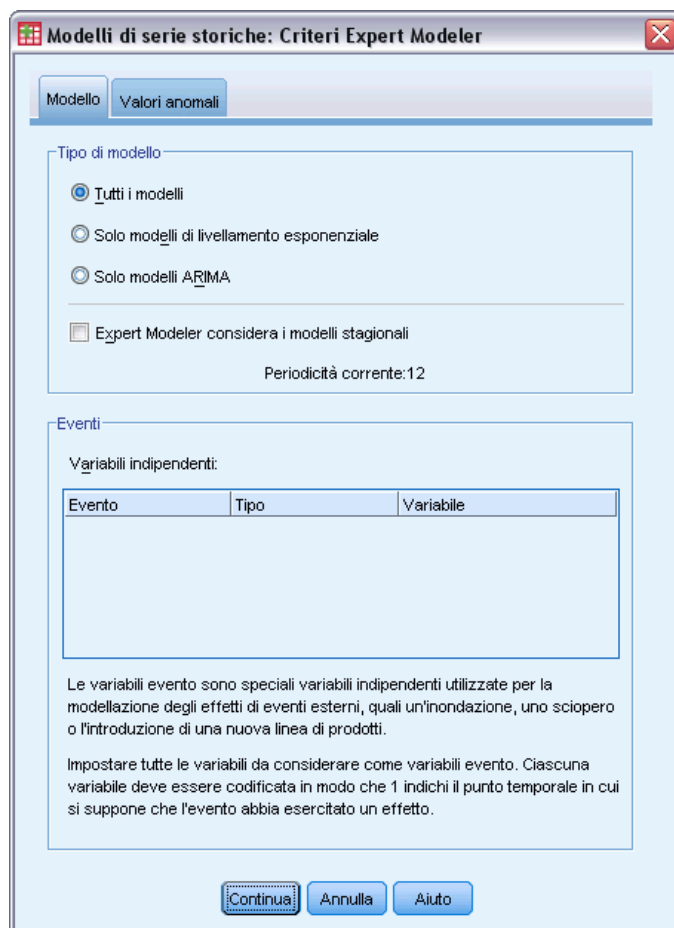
Modelli di serie storiche: Criteri Expert Modeler

Modello | Valori anomali

Tipo di modello

Tutti i modelli

Solo modelli di livellamento esponenziale

Solo modelli ARIMA

Expert Modeler considera i modelli stagionali

Periodicità corrente:12

Eventi

Variabili indipendenti:

| Evento | Tipo | Variabile |
|---|---|---|

Le variabili evento sono speciali variabili indipendenti utilizzate per la modellazione degli effetti di eventi esterni, quali un'inondazione, uno sciopero o l'introduzione di una nuova linea di prodotti.

Impostare tutte le variabili da considerare come variabili evento. Ciascuna variabile deve essere codificata in modo che 1 indichi il punto temporale in cui si suppone che l'evento abbia esercitato un effetto.

Continua | Annulla | Aiuto